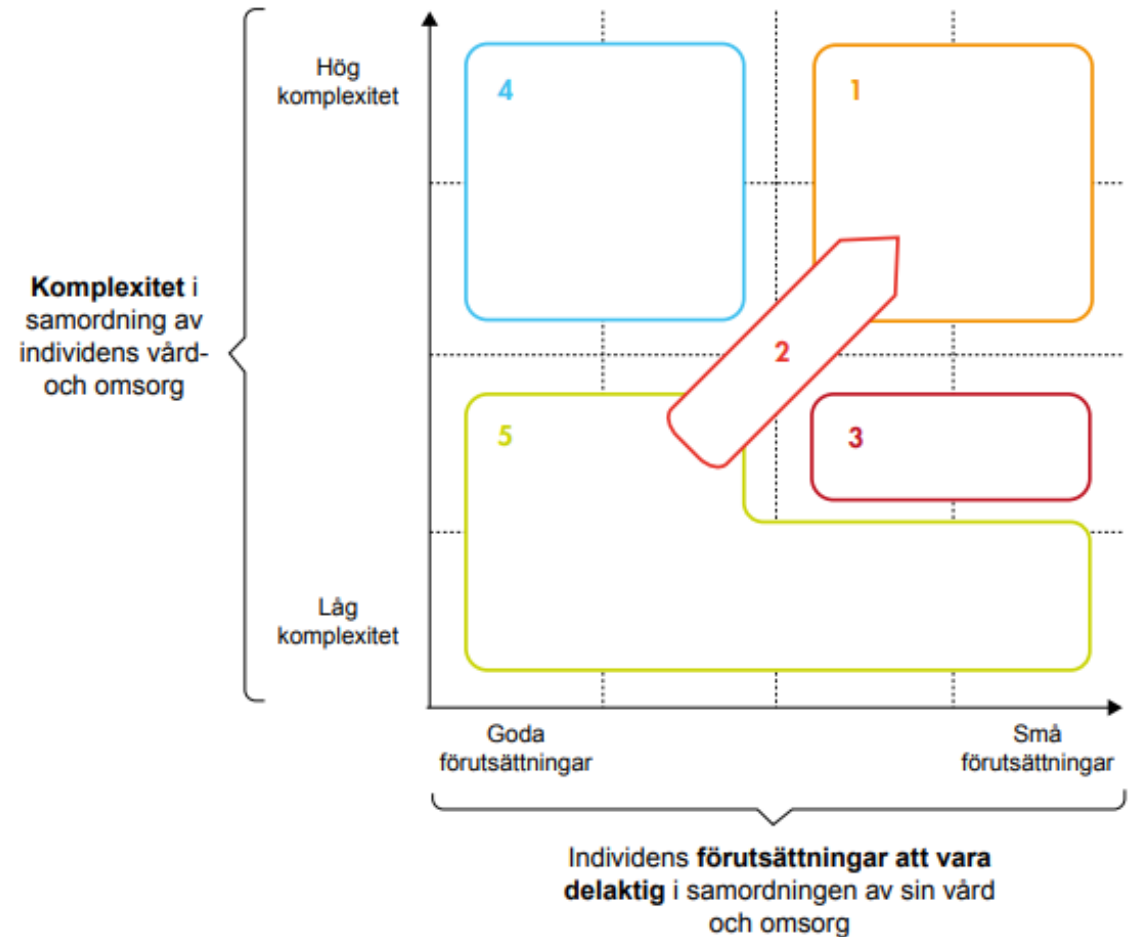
Hög komplexitet

Komplexitet i samordning av individens vård- och omsorg

Låg komplexitet

4

1

2

5

3

Goda förutsättningar

Små förutsättningar

Individens förutsättningar att vara delaktig i samordningen av sin vård och omsorg